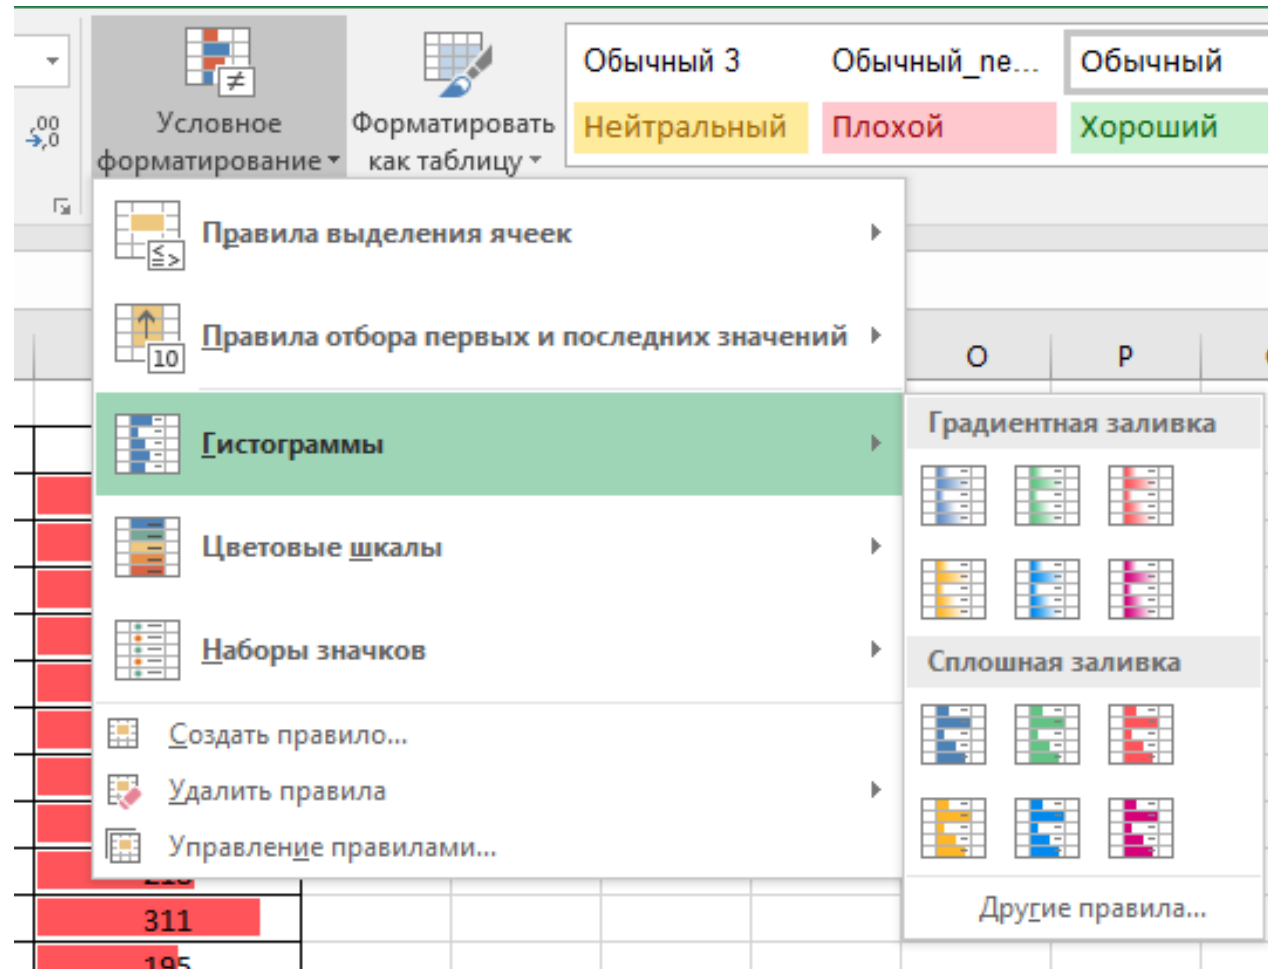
Условное форматирование
Форматировать как таблицу
Обычный 3
Обычный_пе...
Обычный
Нейтральный
Плохой
Хороший
$^{,00}_{\rightarrow,0}$
Правила выделения ячеек
Правила отбора первых и последних значений
10
O
P
Гистограммы
Градиентная заливка
Цветовые шкалы
Наборы значков
Сплошная заливка
Создать правило...
Удалить правила
Управление правилами...
Другие правила...
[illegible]
311
195